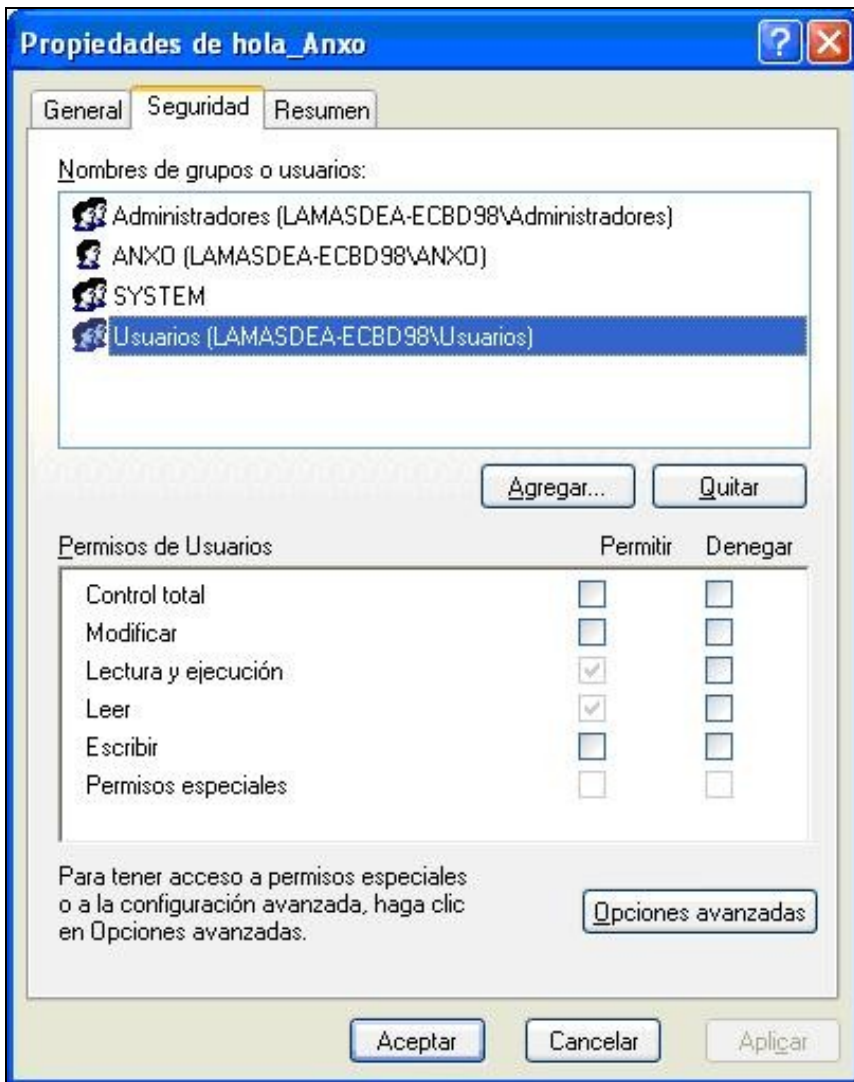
Propiedades de hola_Anxo

General | Seguridad | Resumen

Nombres de grupos o usuarios:

Administradores (LAMASDEA-ECBD98\Administradores)
ANXO (LAMASDEA-ECBD98\ANXO)
SYSTEM
Usuarios (LAMASDEA-ECBD98\Usuarios)

Agregar... | Quitar

| Permisos de Usuarios | Permitir | Denegar |
|---|---|---|
| Control total | | |
| Modificar | | |
| Lectura y ejecución | ✓ | |
| Leer | ✓ | |
| Escribir | | |
| Permisos especiales | | |

Para tener acceso a permisos especiales o a la configuración avanzada, haga clic en Opciones avanzadas.

Opciones avanzadas

Aceptar | Cancelar | Aplicar